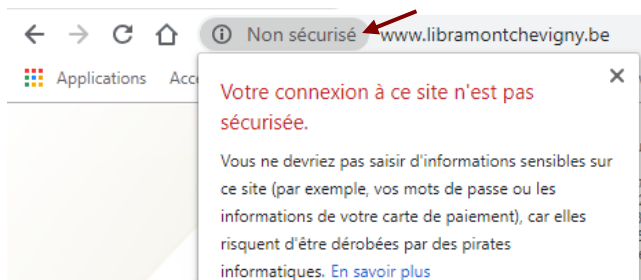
Non sécurisé www.libramontchevigny.be

Applications Acc

Votre connexion à ce site n'est pas sécurisée.

Vous ne devriez pas saisir d'informations sensibles sur ce site (par exemple, vos mots de passe ou les informations de votre carte de paiement), car elles risquent d'être dérobées par des pirates informatiques. En savoir plus